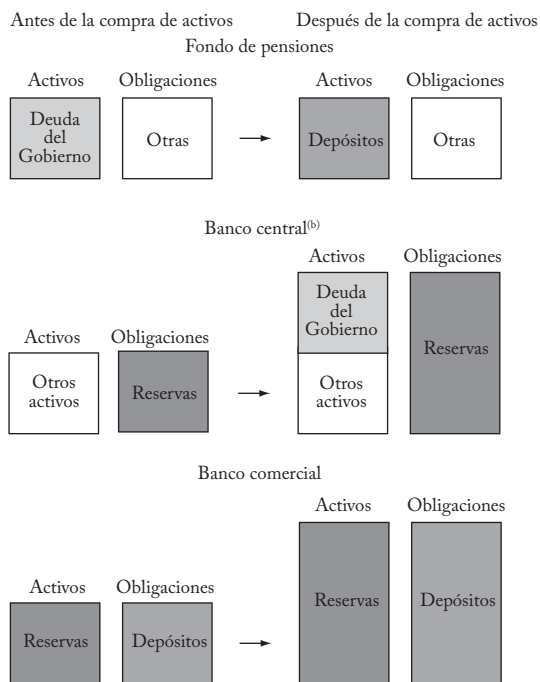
Antes de la compra de activos

Después de la compra de activos

Fondo de pensiones

Activos Obligaciones

Deuda del Gobierno

Otras

Activos Obligaciones

Depósitos

Otras

Banco central$^{(b)}$

Activos Obligaciones

Otros activos

Reservas

Activos Obligaciones

Deuda del Gobierno

Otros activos

Reservas

Banco comercial

Activos Obligaciones

Reservas

Depósitos

Activos Obligaciones

Reservas

Depósitos